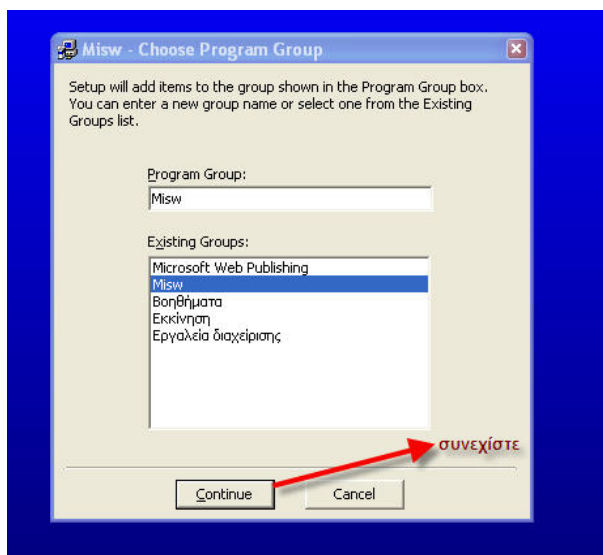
Misw - Choose Program Group

Setup will add items to the group shown in the Program Group box. You can enter a new group name or select one from the Existing Groups list.

Program Group:

Misw

Existing Groups:

Microsoft Web Publishing
Misw
Βοηθήματα
Εκκίνηση
Εργαλεία διαχείρισης

συνεχίστε

Continue

Cancel